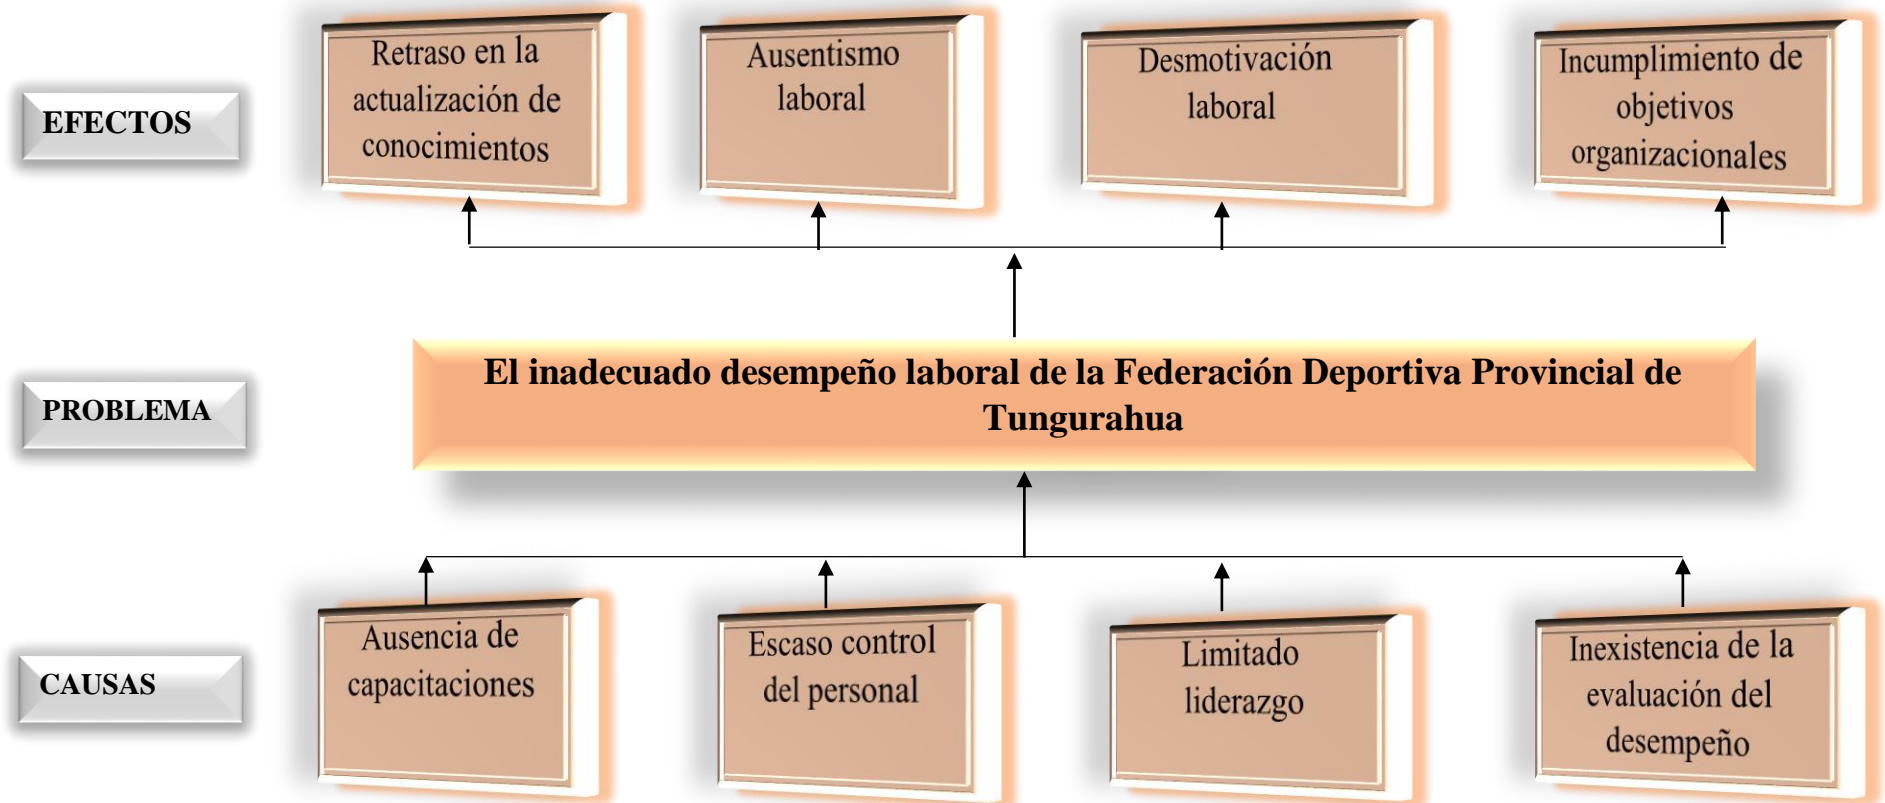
EFECTOS

Retraso en la actualización de conocimientos

Ausentismo laboral

Desmotivación laboral

Incumplimiento de objetivos organizacionales

PROBLEMA

El inadecuado desempeño laboral de la Federación Deportiva Provincial de Tungurahua

CAUSAS

Ausencia de capacitaciones

Escaso control del personal

Limitado liderazgo

Inexistencia de la evaluación del desempeño